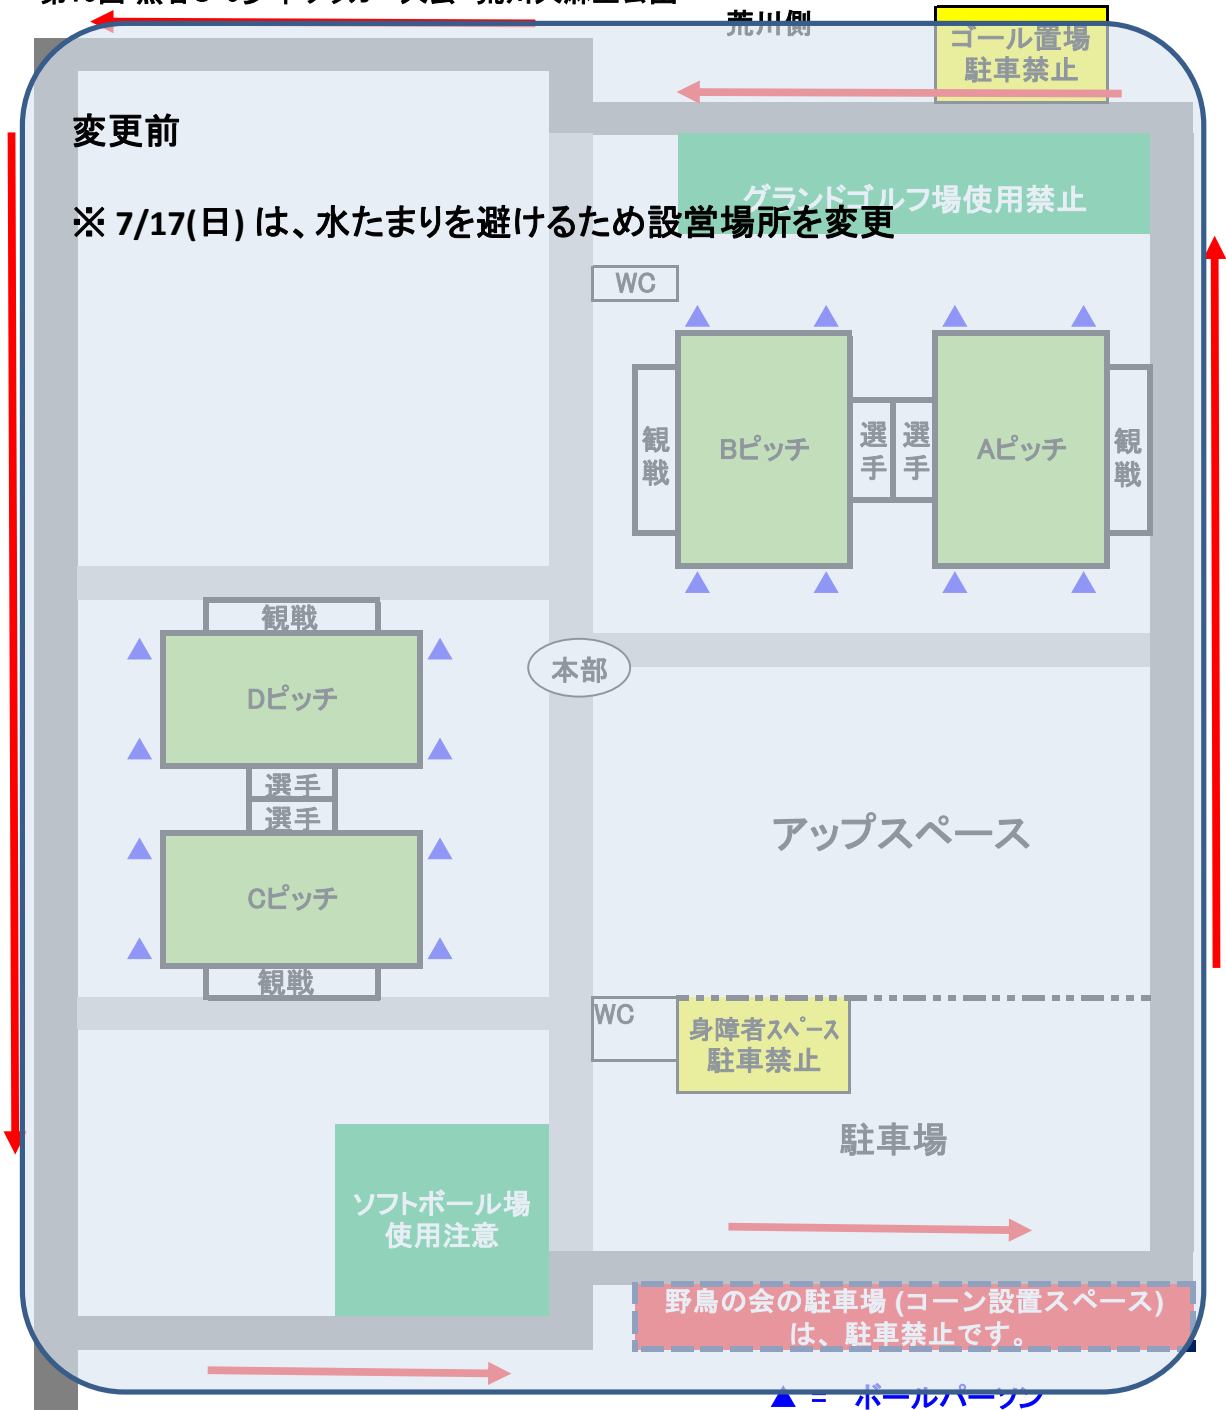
荒川側

ゴール置場
駐車禁止

変更前

※ 7/17(日) は、水たまりを避けるため設営場所を変更

グランドゴルフ場使用禁止

WC

観戦

Bピッチ

選手

選手

Aピッチ

観戦

観戦

Dピッチ

本部

選手

選手

Cピッチ

観戦

アップスペース

WC

身障者スペース
駐車禁止

駐車場

ソフトボール場
使用注意

野鳥の会の駐車場 (コーン設置スペース) は、駐車禁止です。

▲ = ボールパーソン